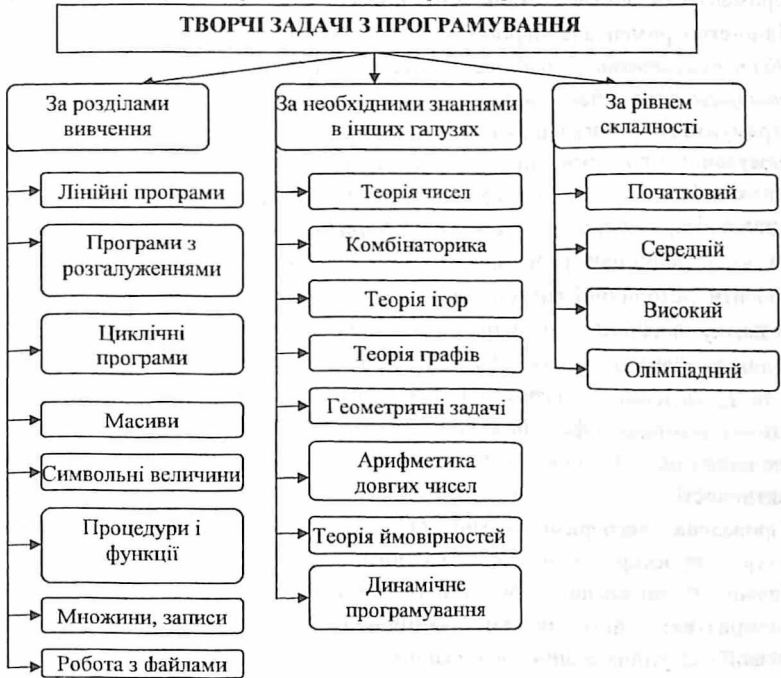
ТВОРЧІ ЗАДАЧІ З ПРОГРАМУВАННЯ

За розділами вивчення

Лінійні програми

Програми з розгалуженнями

Циклічні програми

Масиви

Символьні величини

Процедури і функції

Множини, записи

Робота з файлами

За необхідними знаннями в інших галузях

Теорія чисел

Комбінаторика

Теорія ігор

Теорія графів

Геометричні задачі

Арифметика довгих чисел

Теорія ймовірностей

Динамічне програмування

За рівнем складності

Початковий

Середній

Високий

Олімпіадний